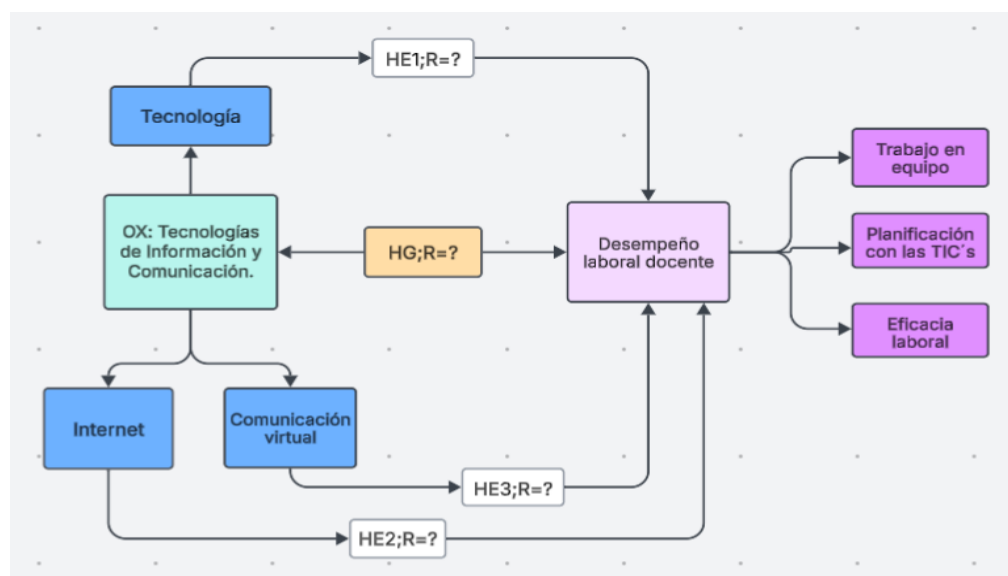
HE1;R=?

Tecnología

OX: Tecnologías de Información y Comunicación.

HG;R=?

Desempeño laboral docente

Trabajo en equipo

Planificación con las TIC´s

Eficacia laboral

Internet

Comunicación virtual

HE3;R=?

HE2;R=?